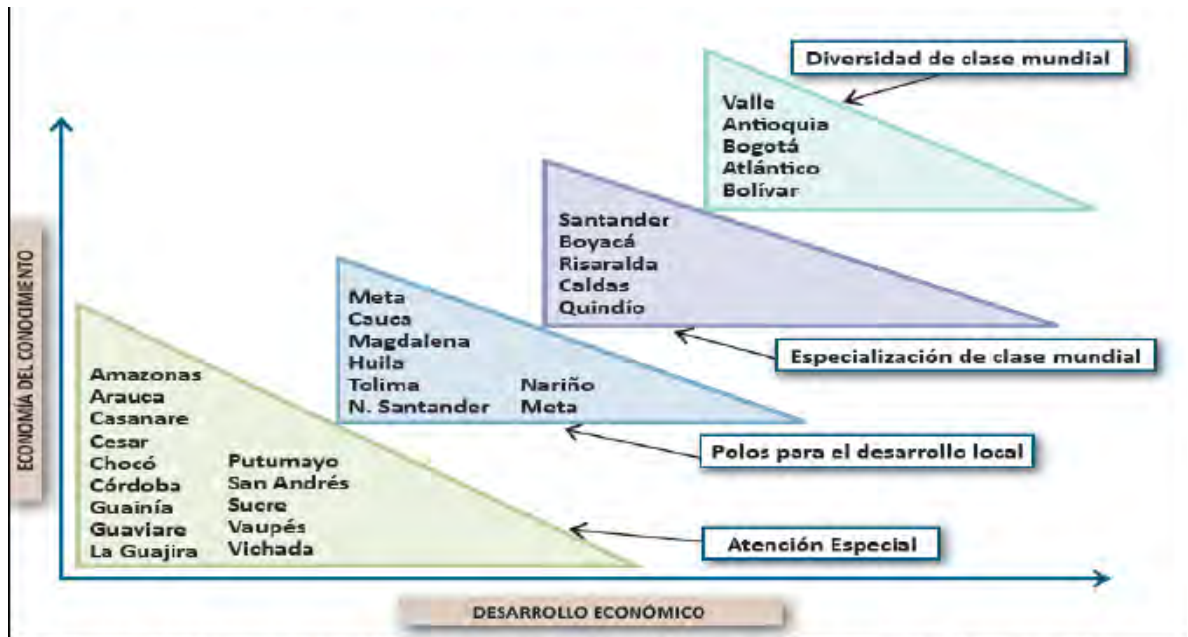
Diversidad de clase mundial

Valle
Antioquia
Bogotá
Atlántico
Bolívar

Santander
Boyacá
Risaralda
Caldas
Quindío

Meta
Cauca
Magdalena
Huila
Tolima
N. Santander

Nariño
Meta

Especialización de clase mundial

Amazonas
Arauca
Casanare
Cesar
Chocó
Córdoba
Guainía
Guaviare
La Guajira

Putumayo
San Andrés
Sucre
Vaupés
Vichada

Polos para el desarrollo local

Atención Especial

ECONOMÍA DEL CONOCIMIENTO

DESARROLLO ECONÓMICO